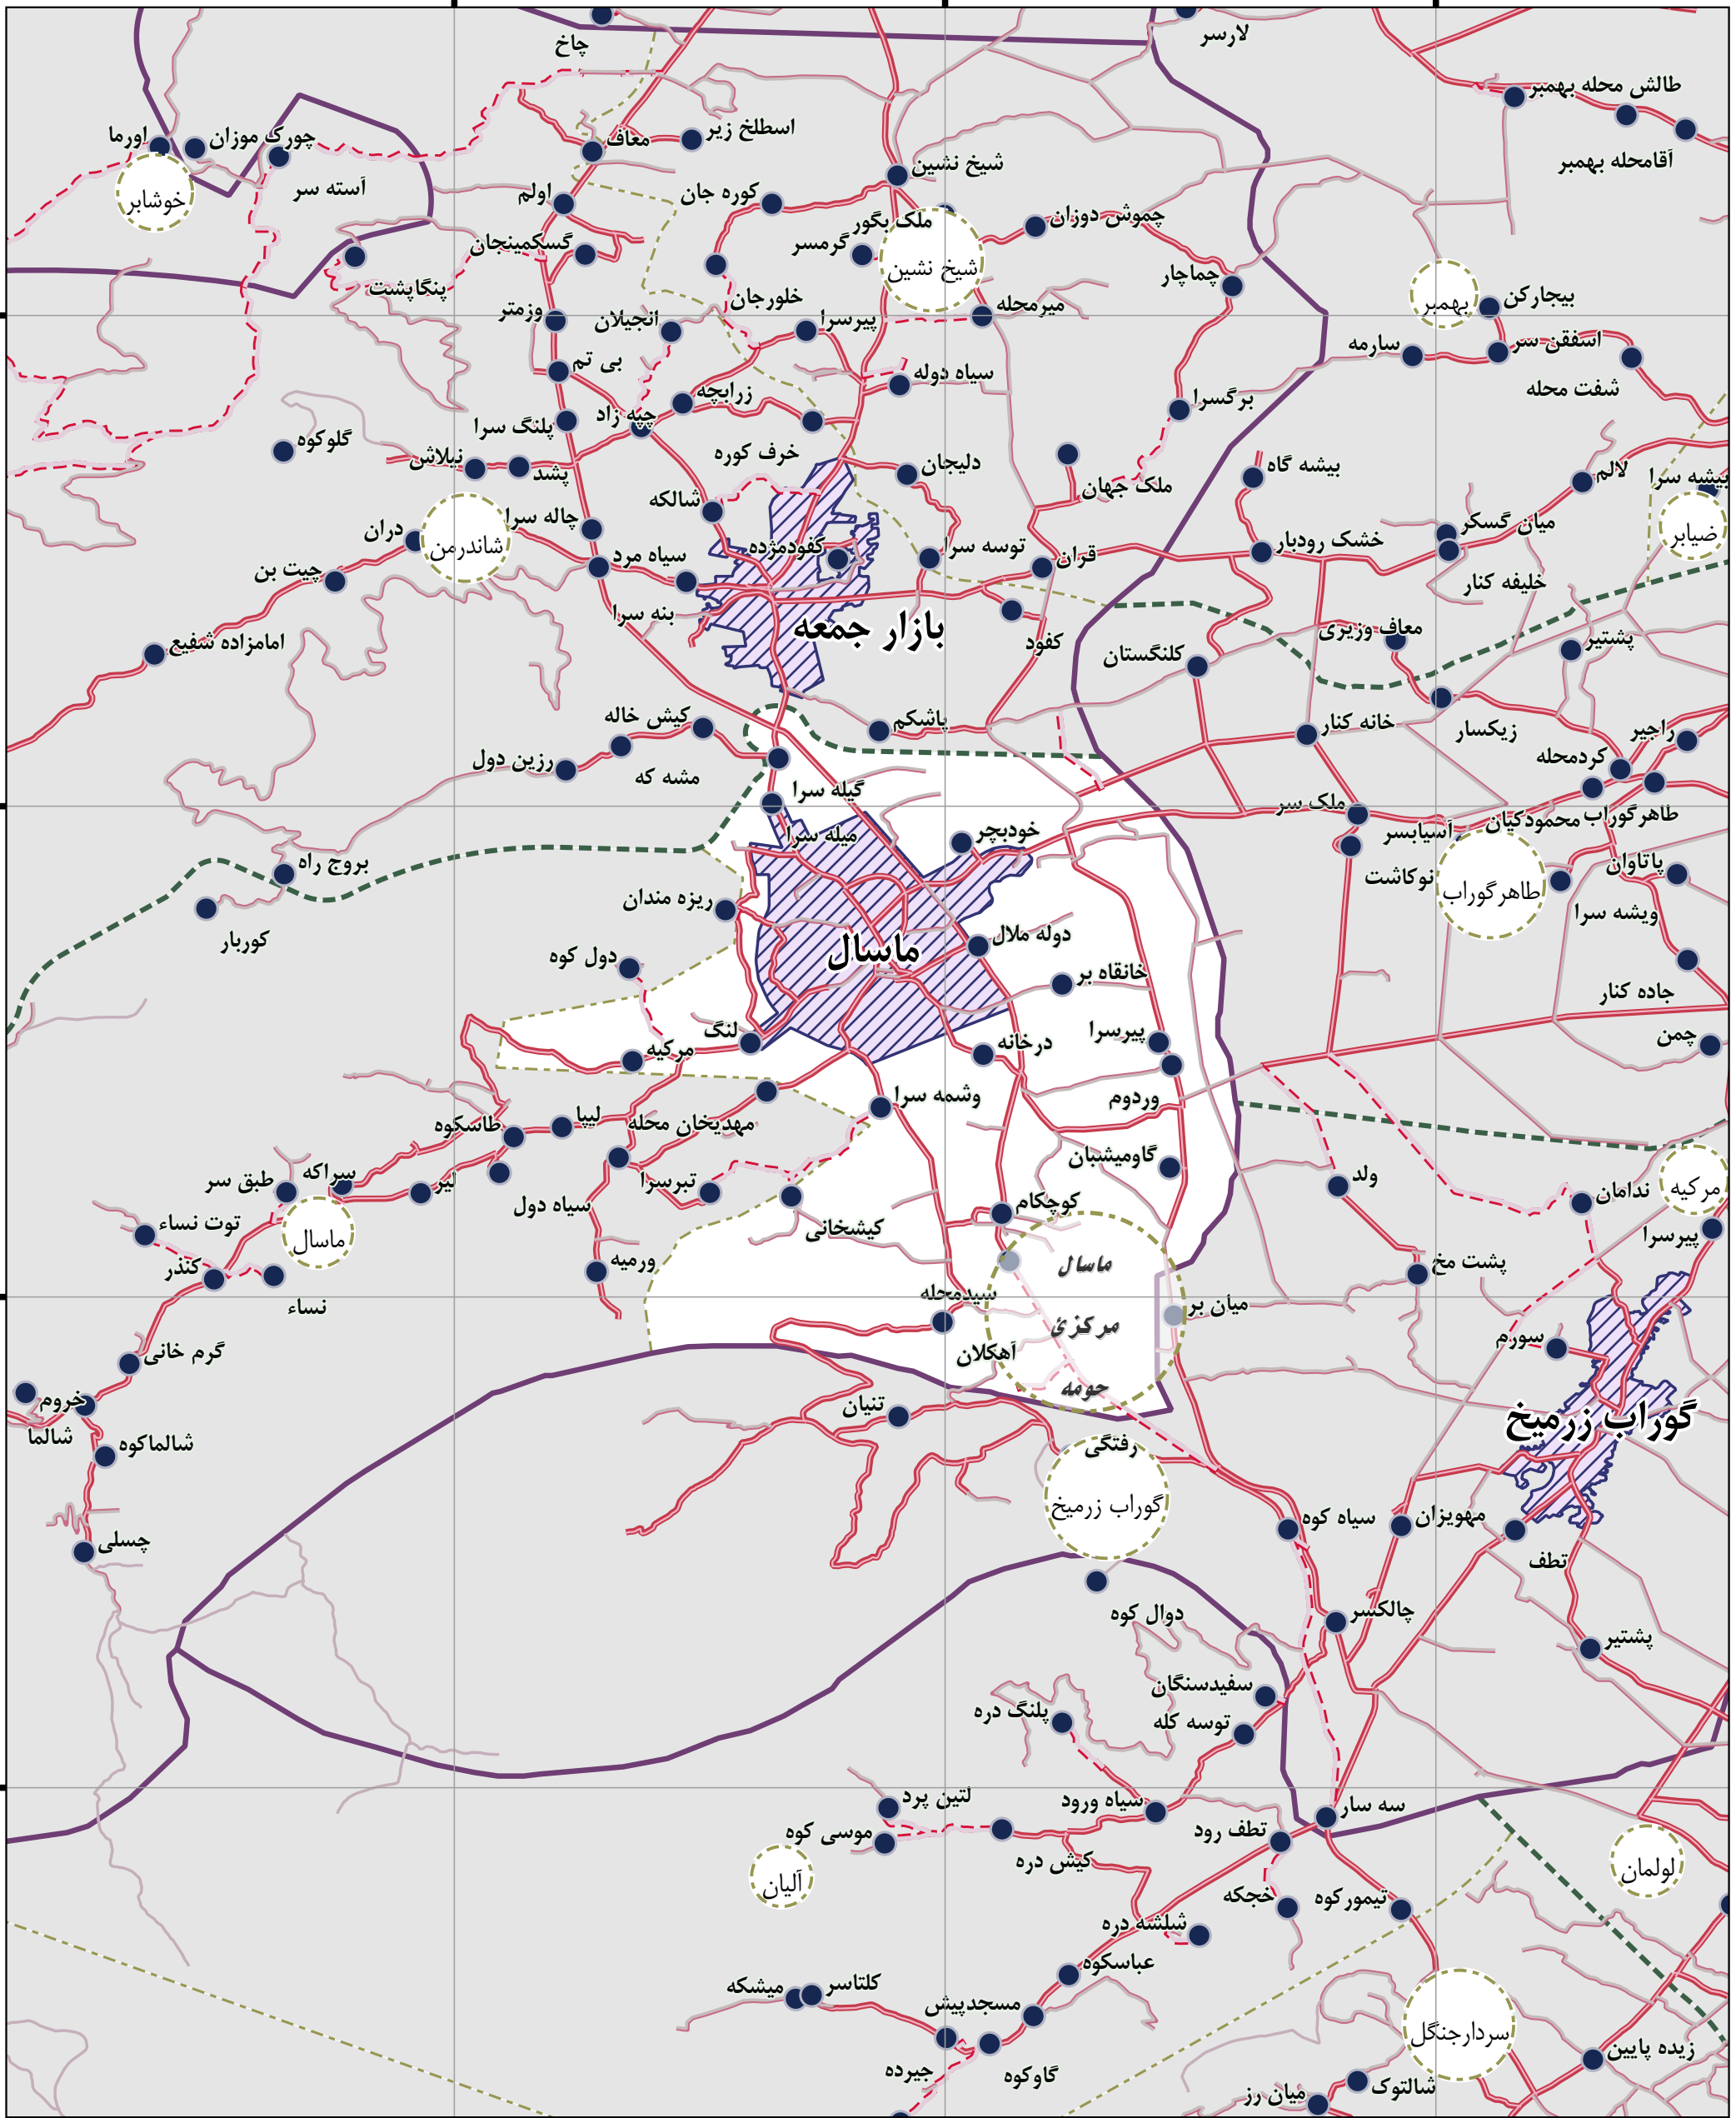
چاخ
لارسر
طالش محله بهمبر
آقامحله بهمبر
اورما
چورک موزان
معاف
اسطلخ زیر
خوشابر
آسته سر
شیخ نشین
اولم
کوره جان
ملک بگور
چموش دوزان
گسکمینجان
گرمسر
شیخ نشین
چماچار
پنگاپشت
خلورجان
میرمحله
بهمبر
بیجارکن
وزمتر
انجیلان
پیرسرا
سارمه
اسفقن سر
بی تم
سیاه دوله
شفت محله
زرابچه
برگسرا
گلوکوه
پلنگ سرا
چپه زاد
نیلاش
پشد
خرف کوره
دلیجان
بیشه گاه
لالم
بیشه سرا
شالکه
ملک جهان
دران
چاله سرا
شاندرمن
کفودمژده
توسه سرا
قران
خشک رودبار
میان گسکر
ضیابر
چیت بن
سیاه مرد
خلیفه کنار
بنه سرا
بازار جمعه
کفود
معاف وزیری
امامزاده شفیع
کلنگستان
پشتیر
کیش خاله
باشکم
خانه کنار
زیکسار
راجیر
رزین دول
مشه که
کردمحله
گیله سرا
ملک سر
طاهرگوراب محمودکیان
میله سرا
خودبچر
آسیابسر
بروج راه
نوکاشت
طاهرگوراب
پاتاوان
ریزه مندان
ویشه سرا
کوربار
ماسال
دوله ملال
دول کوه
خانقاه بر
جاده کنار
لنگ
درخانه
پیرسرا
چمن
مرکیه
وشمه سرا
وردوم
طاسکوه
لیبا
مهدیخان محله
گاومیشبان
ولد
ندامان
مرکیه
سراکه
پیر
تبرسرا
طبق سر
سیاه دول
کوچکام
پیرسرا
توت نساء
ماسال
کیشخانی
ماسال
کنذر
ورمیه
پشت مخ
نساء
سیدمحله
مرکزی
میان پر
سورم
گرم خانی
آهکلان
حومه
خروم
تنیان
گوراب زرمیخ
شالما
شالماکوه
رفتگی
گوراب زرمیخ
سیاه کوه
مهویزان
چسلی
تطف
دوال کوه
چالکسر
پشتیر
سفیدسنگان
پلنگ دره
توسه کله
لتین پرد
سیاه ورود
سه سار
موسی کوه
تطف رود
کیش دره
آلیان
لولمان
خجکه
تیمورکوه
شلشه دره
عباسکوه
میشکه
کلتاسر
مسجدپیش
سردارجنگل
جیرده
گاوکوه
زیده پایین
میان رز
شالتوک